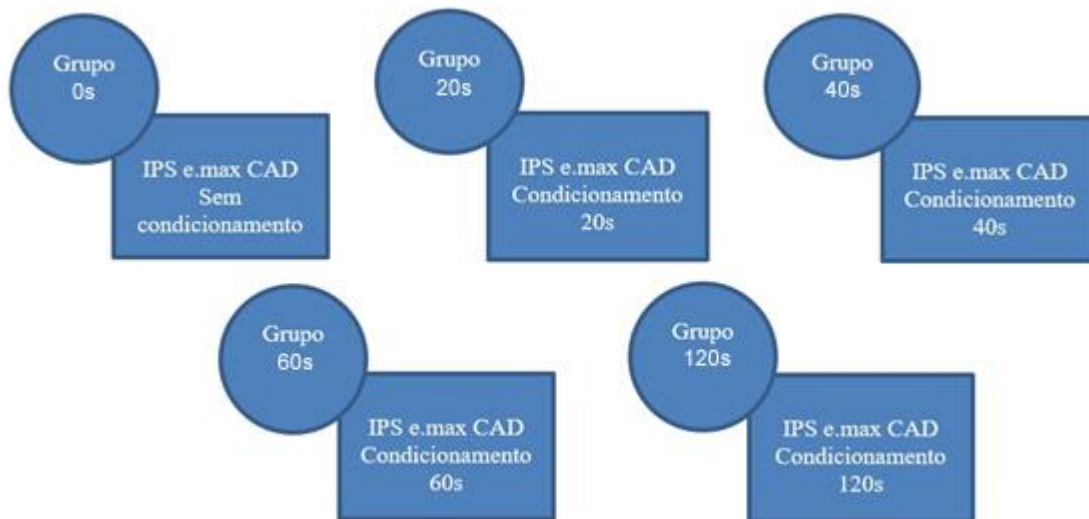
Grupo 0s

IPS e.max CAD Sem condicionamento

Grupo 20s

IPS e.max CAD Condicionamento 20s

Grupo 40s

IPS e.max CAD Condicionamento 40s

Grupo 60s

IPS e.max CAD Condicionamento 60s

Grupo 120s

IPS e.max CAD Condicionamento 120s